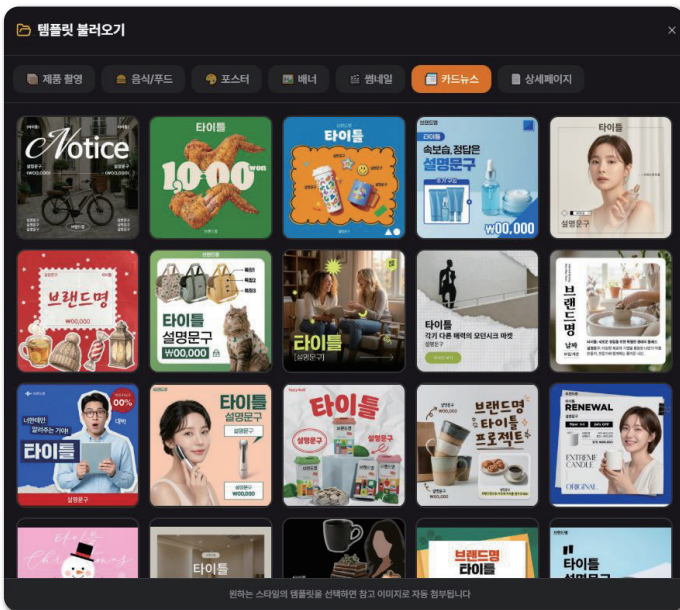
템플릿 불러오기

×

제품 촬영 | 음식/푸드 | 포스터 | 배너 | 썸네일 | 카드뉴스 | 상세페이지

Notice
설명문구
₩00,000

타이틀
1,000 won

타이틀

타이틀
속보요, 정답은
설명문구
₩00,000

타이틀
설명문구

브랜드명
₩00,000

타이틀
설명문구
₩00,000

타이틀
설명문구

타이틀
각기 다른 매력의 모던시크 마켓

브랜드명

타이틀
00%

타이틀
설명문구
₩00,000

타이틀
설명문구
설명문구

브랜드명
타이틀
프로젝트
₩00,000

RENEWAL
EXTREME CANDLE
ORIGINAL

타이틀

브랜드명
타이틀

타이틀
설명문구

원하는 스타일의 템플릿을 선택하면 참고 이미지로 자동 첨부됩니다